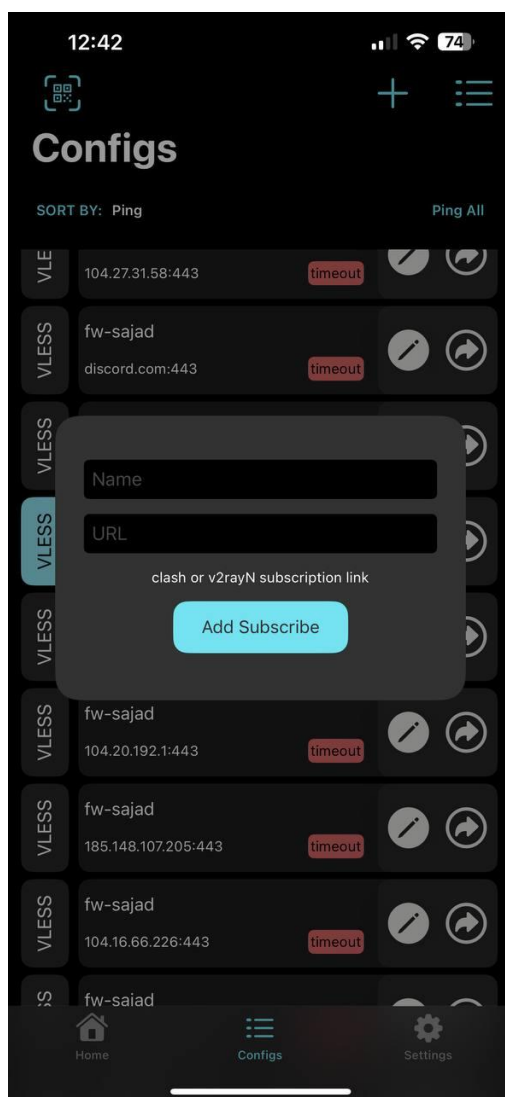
12:42

74

Configs

SORT BY: Ping

Ping All

VLE

104.27.31.58:443

timeout

VLESS

fw-sajad

discord.com:443

timeout

VLESS

VLESS

Name

URL

clash or v2rayN subscription link

Add Subscribe

VLESS

VLESS

fw-sajad

104.20.192.1:443

timeout

VLESS

fw-sajad

185.148.107.205:443

timeout

VLESS

fw-sajad

104.16.66.226:443

timeout

S

fw-sajad

Home

Configs

Settings